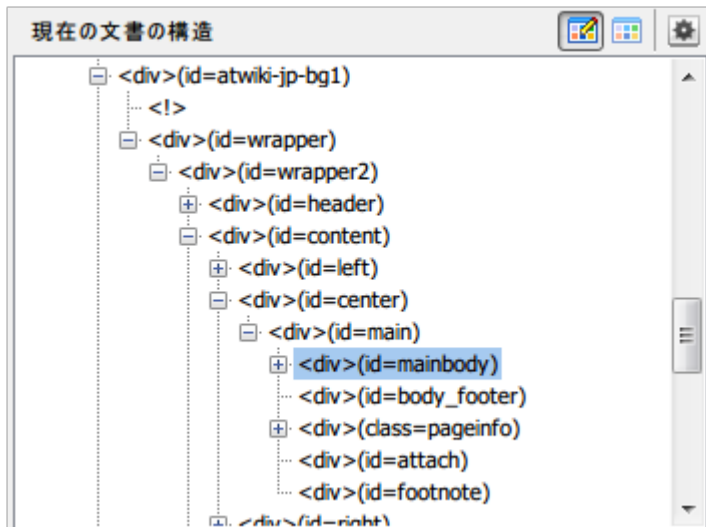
現在の文書の構造

<div>(id=atwiki-jp-bg1)
<!>
<div>(id=wrapper)
<div>(id=wrapper2)
<div>(id=header)
<div>(id=content)
<div>(id=left)
<div>(id=center)
<div>(id=main)
<div>(id=mainbody)
<div>(id=body_footer)
<div>(class=pageinfo)
<div>(id=attach)
<div>(id=footnote)
<div>(id=right)